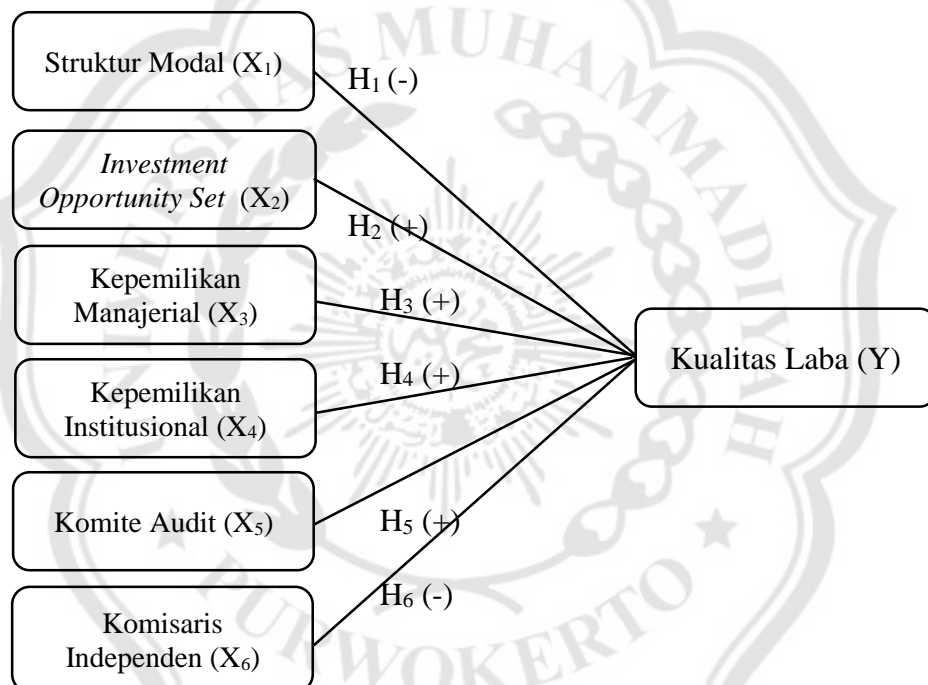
Struktur Modal ($X_1$)

$H_1$ (-)

*Investment Opportunity Set* ($X_2$)

$H_2$ (+)

Kepemilikan Manajerial ($X_3$)

$H_3$ (+)

Kepemilikan Institusional ($X_4$)

$H_4$ (+)

Komite Audit ($X_5$)

$H_5$ (+)

Komisaris Independen ($X_6$)

$H_6$ (-)

Kualitas Laba (Y)

MUHAMMADIYAH PURWOKERTO